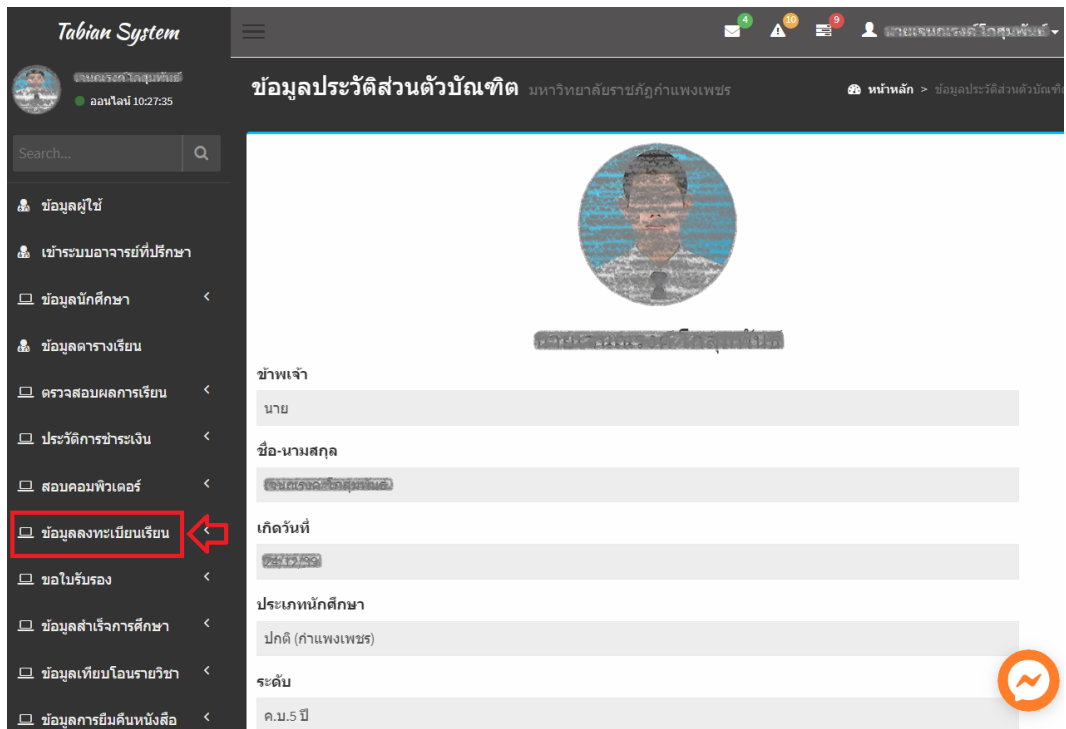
Tabian System

4 10 9 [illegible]

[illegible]
ออนไลน์ 10:27:35

Search...

ข้อมูลผู้ใช้
เข้าระบบอาจารย์ที่ปรึกษา
ข้อมูลนักศึกษา
ข้อมูลตารางเรียน
ตรวจสอบผลการเรียน
ประวัติการชำระเงิน
สอบคอมพิวเตอร์
ข้อมูลลงทะเบียนเรียน
ขอใบรับรอง
ข้อมูลสำเร็จการศึกษา
ข้อมูลเทียบโอนรายวิชา
ข้อมูลการยืมคืนหนังสือ

ข้อมูลประวัติส่วนตัวบัณฑิต มหาวิทยาลัยราชภัฏกำแพงเพชร

หน้าหลัก > ข้อมูลประวัติส่วนตัวบัณฑิต

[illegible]

ข้าพเจ้า
นาย

ชื่อ-นามสกุล
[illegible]

เกิดวันที่
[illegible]

ประเภทนักศึกษา
ปกติ (กำแพงเพชร)

ระดับ
ค.บ.5 ปี